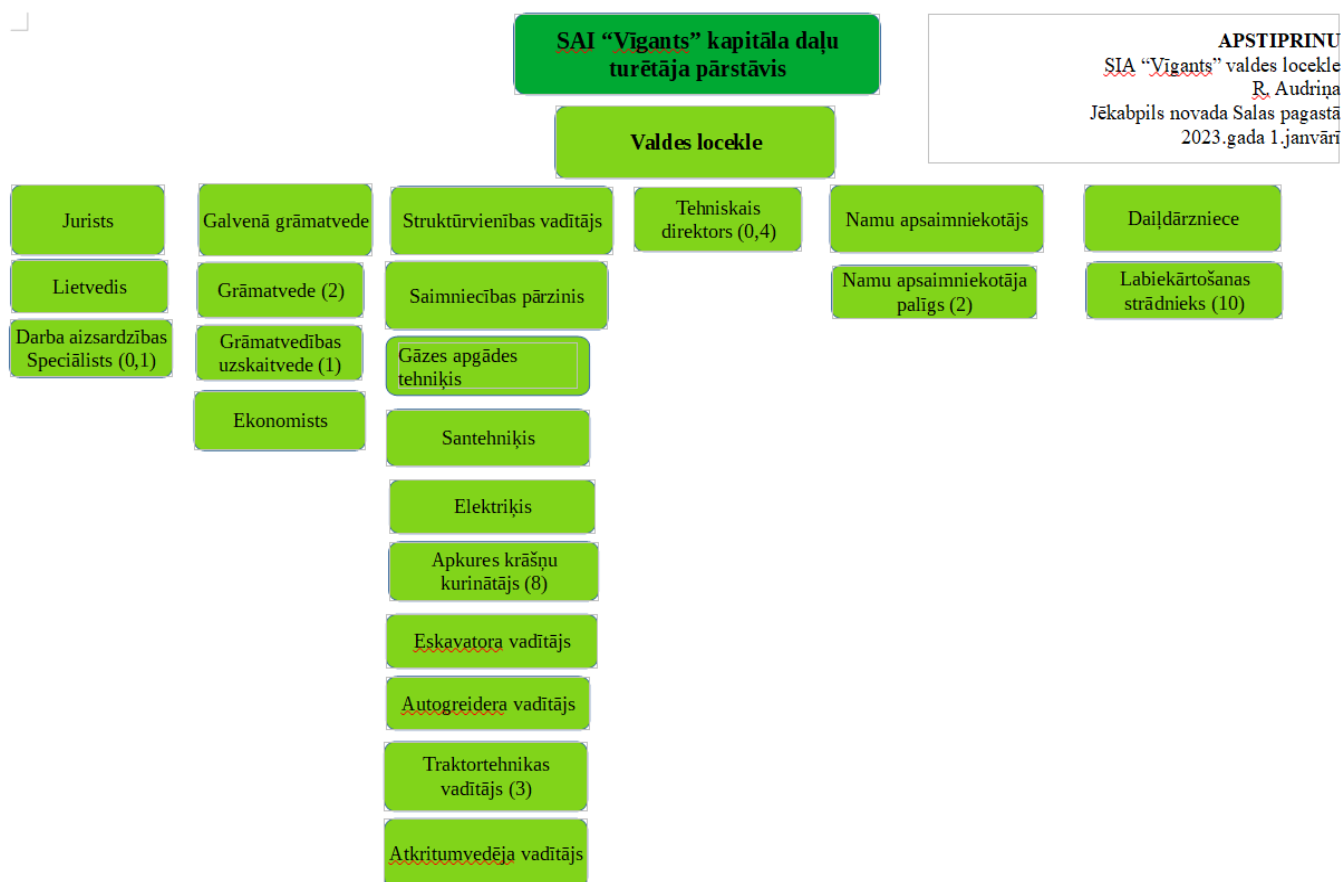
SAI “Vīgants” kapitāla daļu turētāja pārstāvis

APSTIPRINU
SIA “Vīgants” valdes locekle
R. Audriņa
Jēkabpils novada Salas pagastā
2023.gada 1.janvārī

Valdes locekle

Jurists

Lietvedis

Darba aizsardzības Speciālists (0,1)

Galvenā grāmatvede

Grāmatvede (2)

Grāmatvedības uzskaitvede (1)

Ekonomists

Struktūrvienības vadītājs

Saimniecības pārzinis

Gāzes apgādes tehniķis

Santehniķis

Elektriķis

Apkures krāšņu kurinātājs (8)

Eskavatora vadītājs

Autogreidera vadītājs

Traktortehnikas vadītājs (3)

Atkritumvedēja vadītājs

Tehniskais direktors (0,4)

Namu apsaimniekotājs

Namu apsaimniekotāja palīgs (2)

Daiļdārzniece

Labiekārtošanas strādnieks (10)